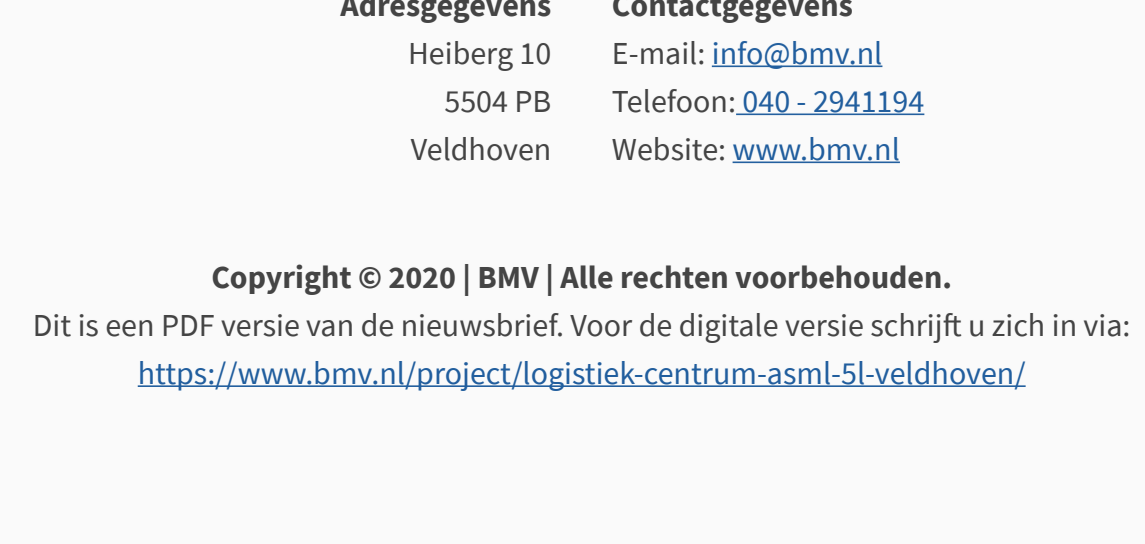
Adresgegevens
Heiberg 10
5504 PB
Veldhoven

Contactgegevens
E-mail: info@bmv.nl
Telefoon: 040 - 2941194
Website: www.bmv.nl

**Copyright © 2020 | BMV | Alle rechten voorbehouden.**
Dit is een PDF versie van de nieuwsbrief. Voor de digitale versie schrijft u zich in via: https://www.bmv.nl/project/logistiek-centrum-asml-5l-veldhoven/